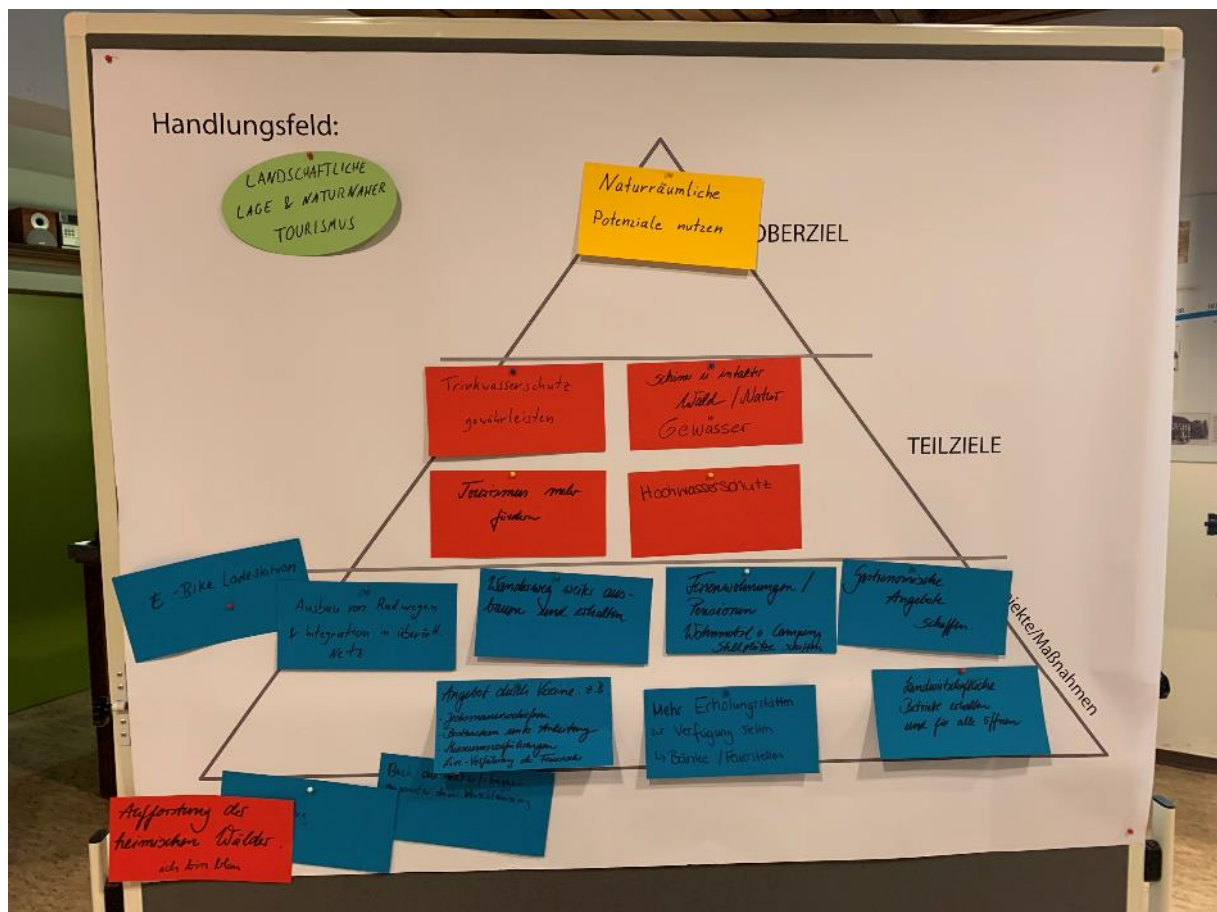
Handlungsfeld:

LANDSCHAFTLICHE LAGE & NATURNAHER TOURISMUS

Naturräumliche Potenziale nutzen

OBERZIEL

Trinkwasserschutz gewährleisten

Schöne u. intakte Wälder / Natur Gewässer

TEILZIELE

Tourismus mehr fördern

Hochwasserschutz

E-Bike Ladestation

Ausbau von Radwegen & Integration in überörtl. Netz

Wanderwege weiter ausbauen und erhalten

Ferienwohnungen / Pensionen Wohnmobil o. Camping Stellplätze schaffen

Gastronomische Angebote schaffen

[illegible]ekte/Maßnahmen

Angebot durch Vereine z.B. Jedermannschießen Bootsfahren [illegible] Museumsführungen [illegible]

Mehr Erholungsstätten zur Verfügung stellen → Bänke / Feuerstellen

Landwirtschaftliche Betriebe erhalten und für alle öffnen

Bach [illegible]

Aufforstung der heimischen Wälder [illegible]